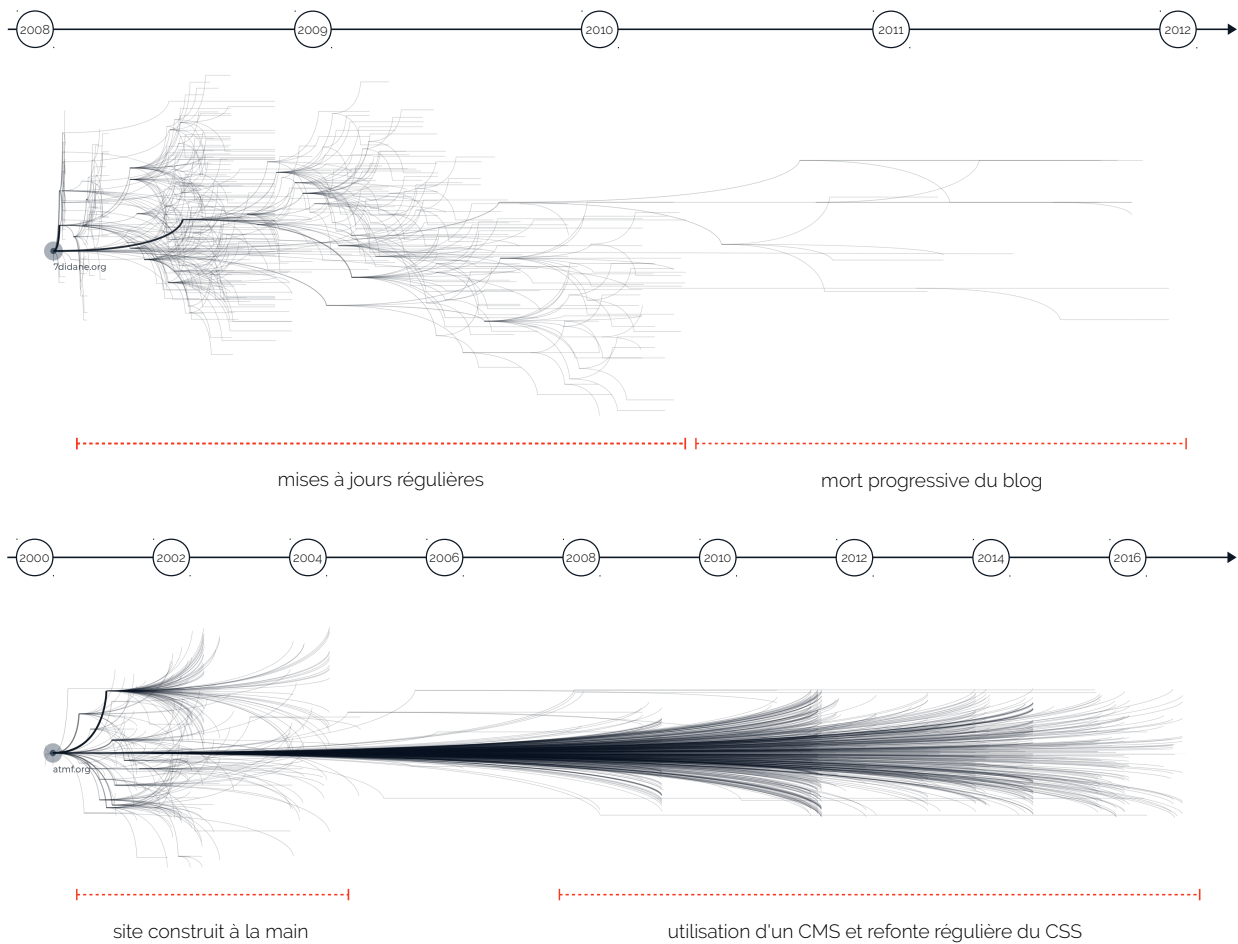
2008
2009
2010
2011
2012

7didane.org

mises à jours régulières

mort progressive du blog

2000
2002
2004
2006
2008
2010
2012
2014
2016

atmf.org

site construit à la main

utilisation d'un CMS et refonte régulière du CSS